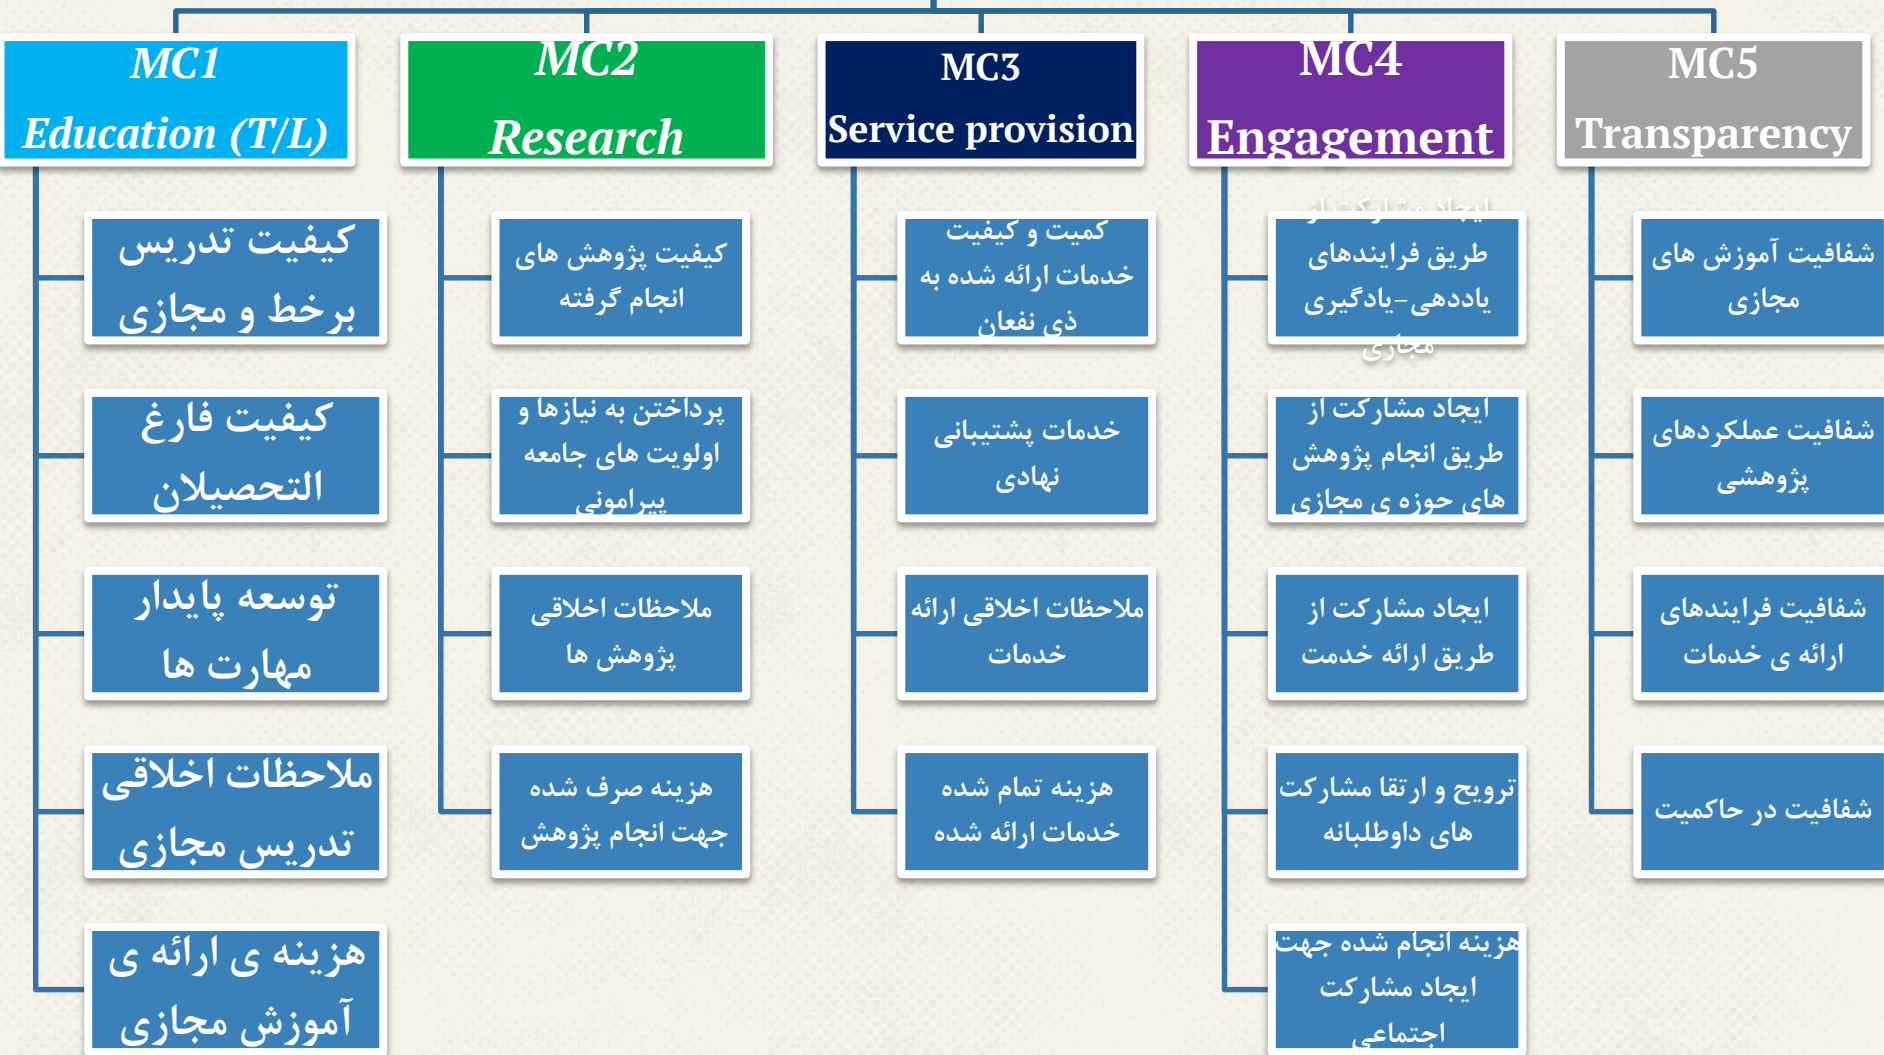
MC1
Education (T/L)

کیفیت تدریس برخط و مجازی

کیفیت فارغ التحصیلان

توسعه پایدار مهارت ها

ملاحظات اخلاقی تدریس مجازی

هزینه ی ارائه ی آموزش مجازی

MC2
Research

کیفیت پژوهش های انجام گرفته

پرداختن به نیازها و اولویت های جامعه پیرامونی

ملاحظات اخلاقی پژوهش ها

هزینه صرف شده جهت انجام پژوهش

MC3
Service provision

کمیت و کیفیت خدمات ارائه شده به ذی نفعان

خدمات پشتیبانی نهادی

ملاحظات اخلاقی ارائه خدمات

هزینه تمام شده خدمات ارائه شده

MC4
Engagement

ایجاد مشارکت از طریق فرایندهای یاددهی-یادگیری مجازی

ایجاد مشارکت از طریق انجام پژوهش های حوزه ی مجازی

ایجاد مشارکت از طریق ارائه خدمت

ترویج و ارتقا مشارکت های داوطلبانه

هزینه انجام شده جهت ایجاد مشارکت اجتماعی

MC5
Transparency

شفافیت آموزش های مجازی

شفافیت عملکردهای پژوهشی

شفافیت فرایندهای ارائه ی خدمات

شفافیت در حاکمیت